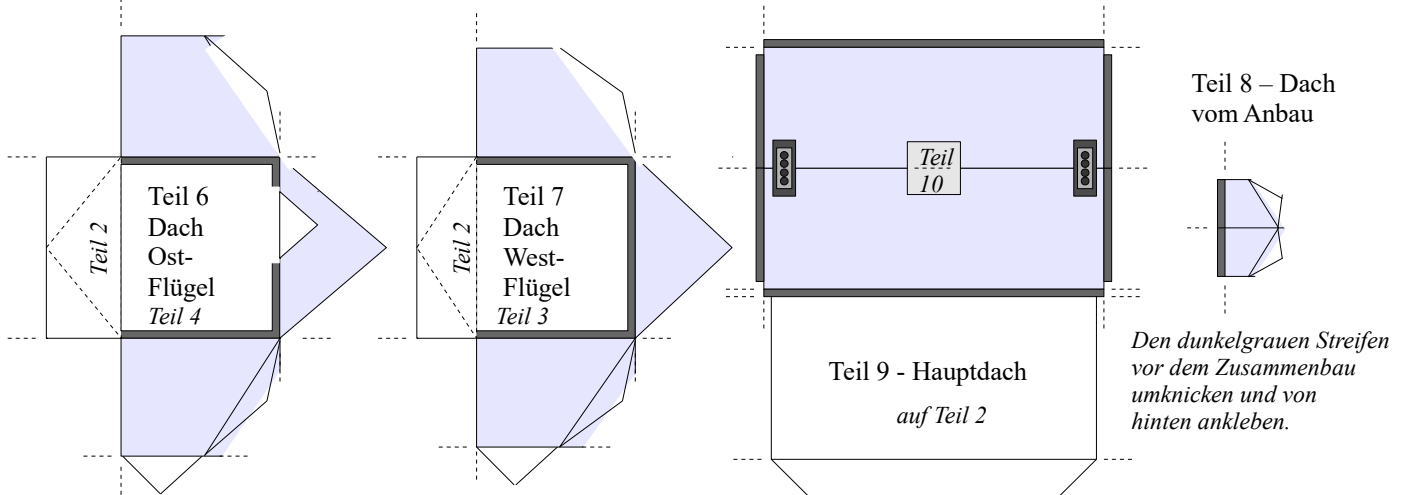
Teil 2

Teil 6
Dach
Ost-
Flügel
Teil 4

Teil 2

Teil 7
Dach
West-
Flügel
Teil 3

Teil
10

Teil 9 - Hauptdach
auf Teil 2

Teil 8 – Dach
vom Anbau

Den dunkelgrauen Streifen vor dem Zusammenbau umknicken und von hinten ankleben.